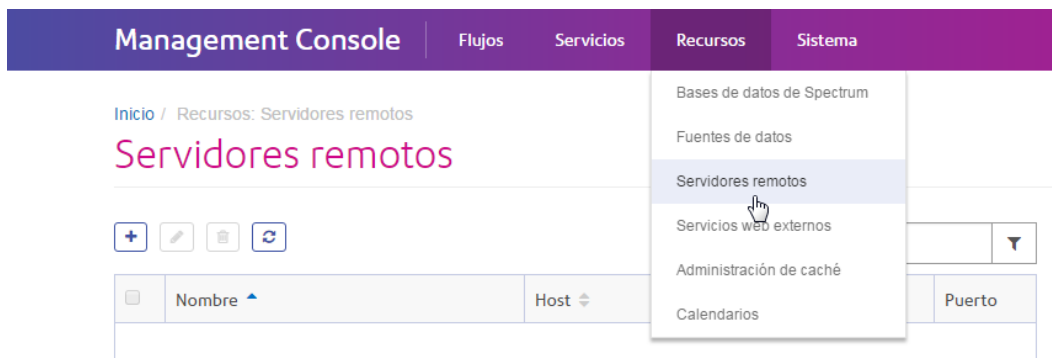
Management Console | Flujos | Servicios | Recursos | Sistema

Bases de datos de Spectrum
Fuentes de datos
Servidores remotos
Servicios web externos
Administración de caché
Calendarios

Inicio / Recursos: Servidores remotos

Servidores remotos

| | Nombre | Host | | Puerto |
|---|---|---|---|---|